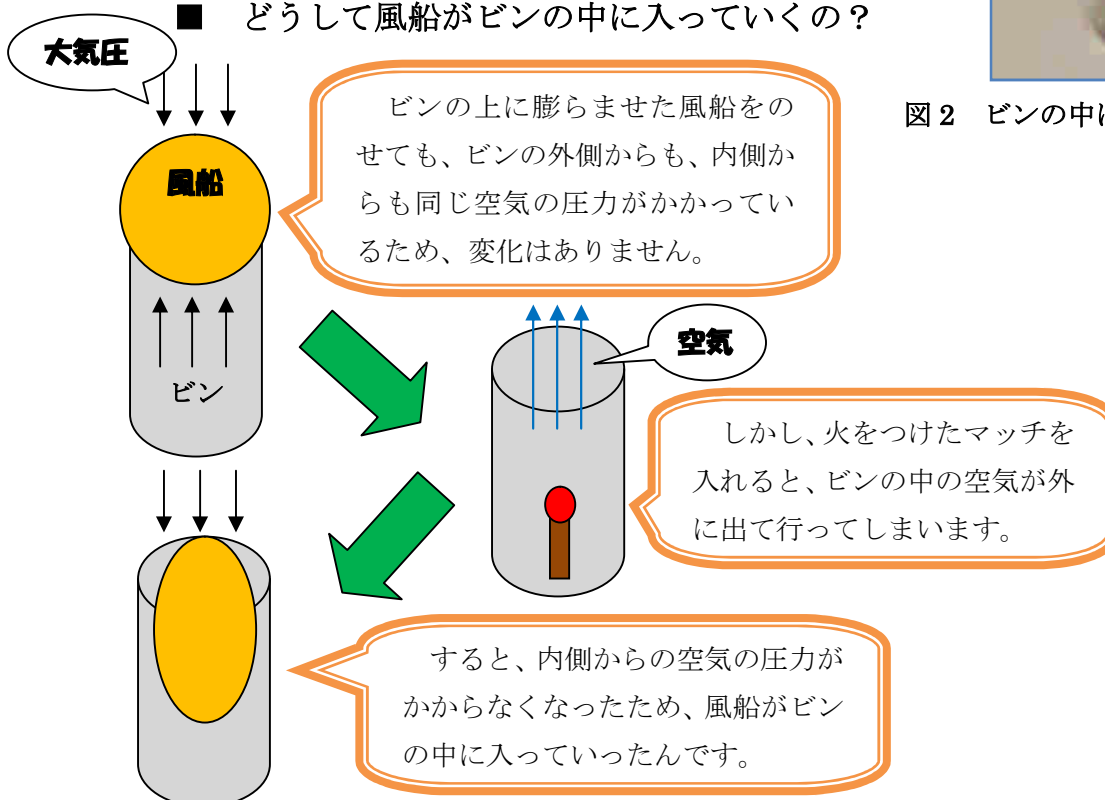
■　どうして風船がビンの中に入っていくの？

大気圧

図２　ビンの中に

ビンの上に膨らませた風船をのせても、ビンの外側からも、内側からも同じ空気の圧力がかかっているため、変化はありません。

風船

ビン

空気

しかし、火をつけたマッチを入れると、ビンの中の空気が外に出て行ってしまいます。

すると、内側からの空気の圧力がかからなくなったため、風船がビンの中に入っていったんです。